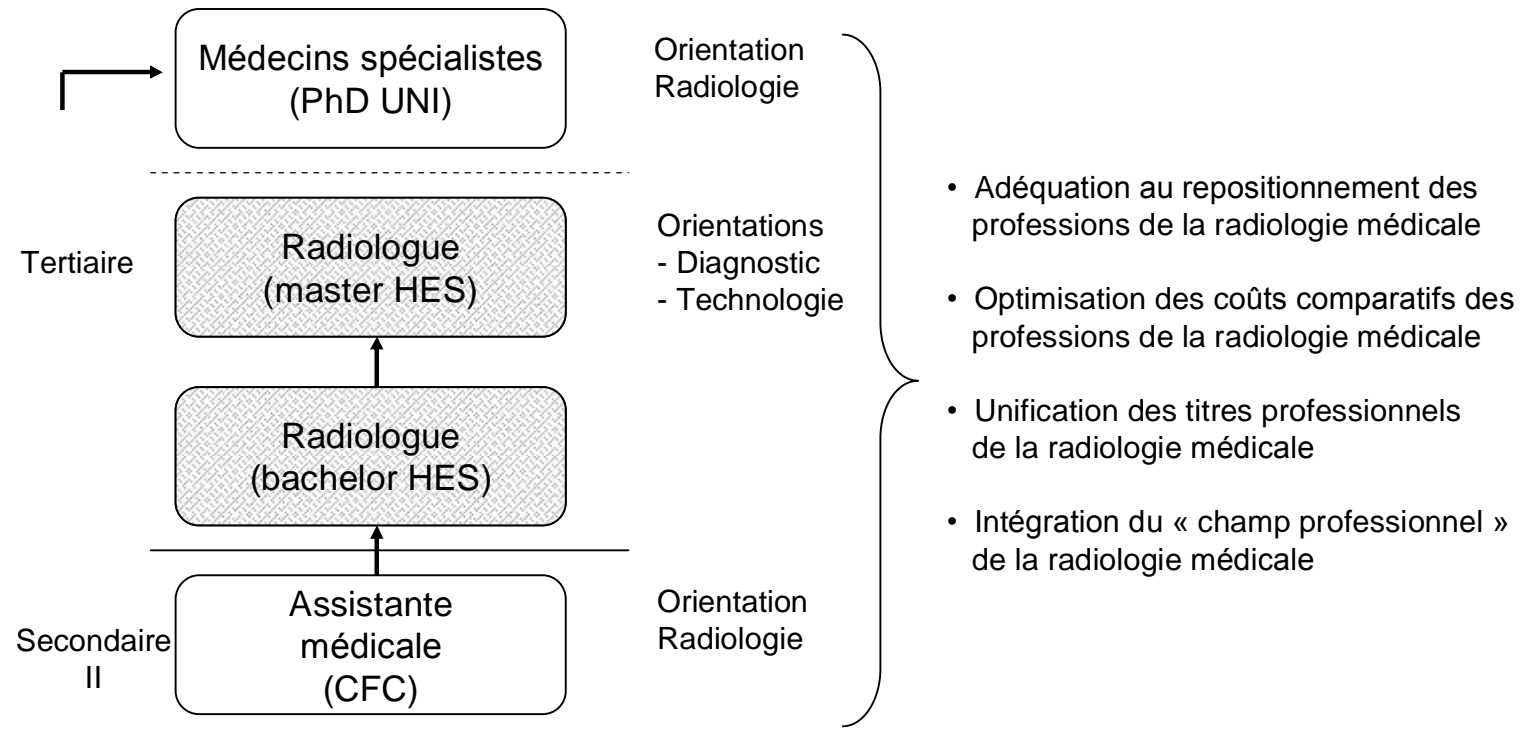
Médecins spécialistes (PhD UNI)

Orientation Radiologie

Tertiaire

Radiologue (master HES)

Orientations
- Diagnostic
- Technologie

Radiologue (bachelor HES)

Secondaire II

Assistante médicale (CFC)

Orientation Radiologie

• Adéquation au repositionnement des professions de la radiologie médicale

• Optimisation des coûts comparatifs des professions de la radiologie médicale

• Unification des titres professionnels de la radiologie médicale

• Intégration du « champ professionnel » de la radiologie médicale